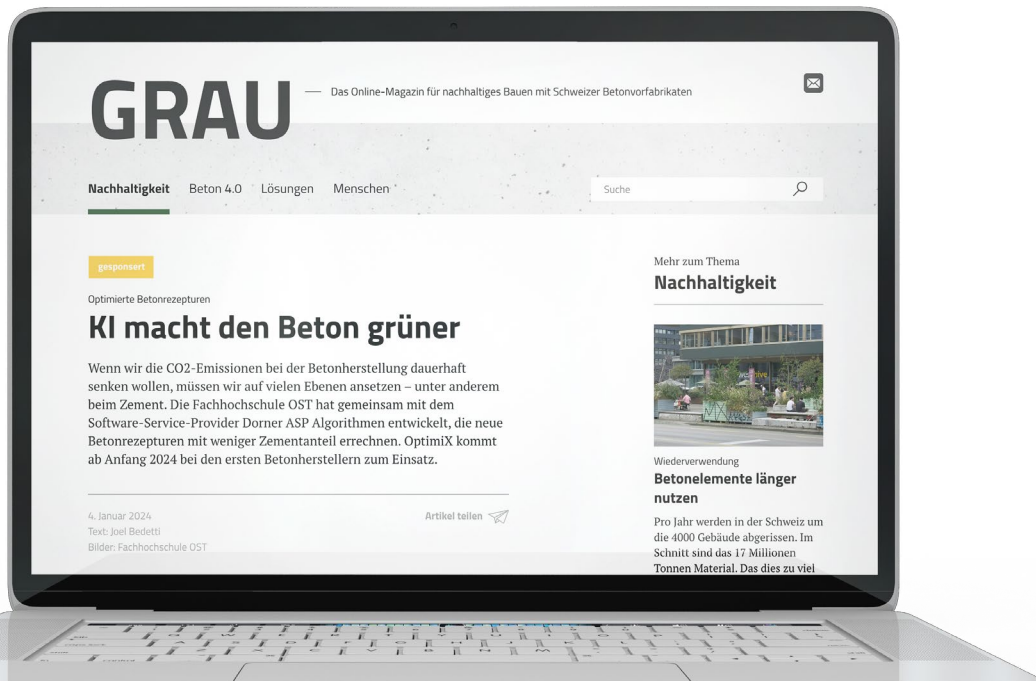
GRAU — Das Online-Magazin für nachhaltiges Bauen mit Schweizer Betonvorfabrikaten

Nachhaltigkeit Beton 4.0 Lösungen Menschen

Suche

gesponsert

Optimierte Betonrezepturen

KI macht den Beton grüner

Wenn wir die CO2-Emissionen bei der Betonherstellung dauerhaft senken wollen, müssen wir auf vielen Ebenen ansetzen – unter anderem beim Zement. Die Fachhochschule OST hat gemeinsam mit dem Software-Service-Provider Dorner ASP Algorithmen entwickelt, die neue Betonrezepturen mit weniger Zementanteil errechnen. OptimiX kommt ab Anfang 2024 bei den ersten Betonherstellern zum Einsatz.

4. Januar 2024
Text: Joel Bedetti
Bilder: Fachhochschule OST

Artikel teilen

Mehr zum Thema
Nachhaltigkeit

Wiederverwendung
Betonelemente länger nutzen

Pro Jahr werden in der Schweiz um die 4000 Gebäude abgerissen. Im Schnitt sind das 17 Millionen Tonnen Material. Das dies zu viel